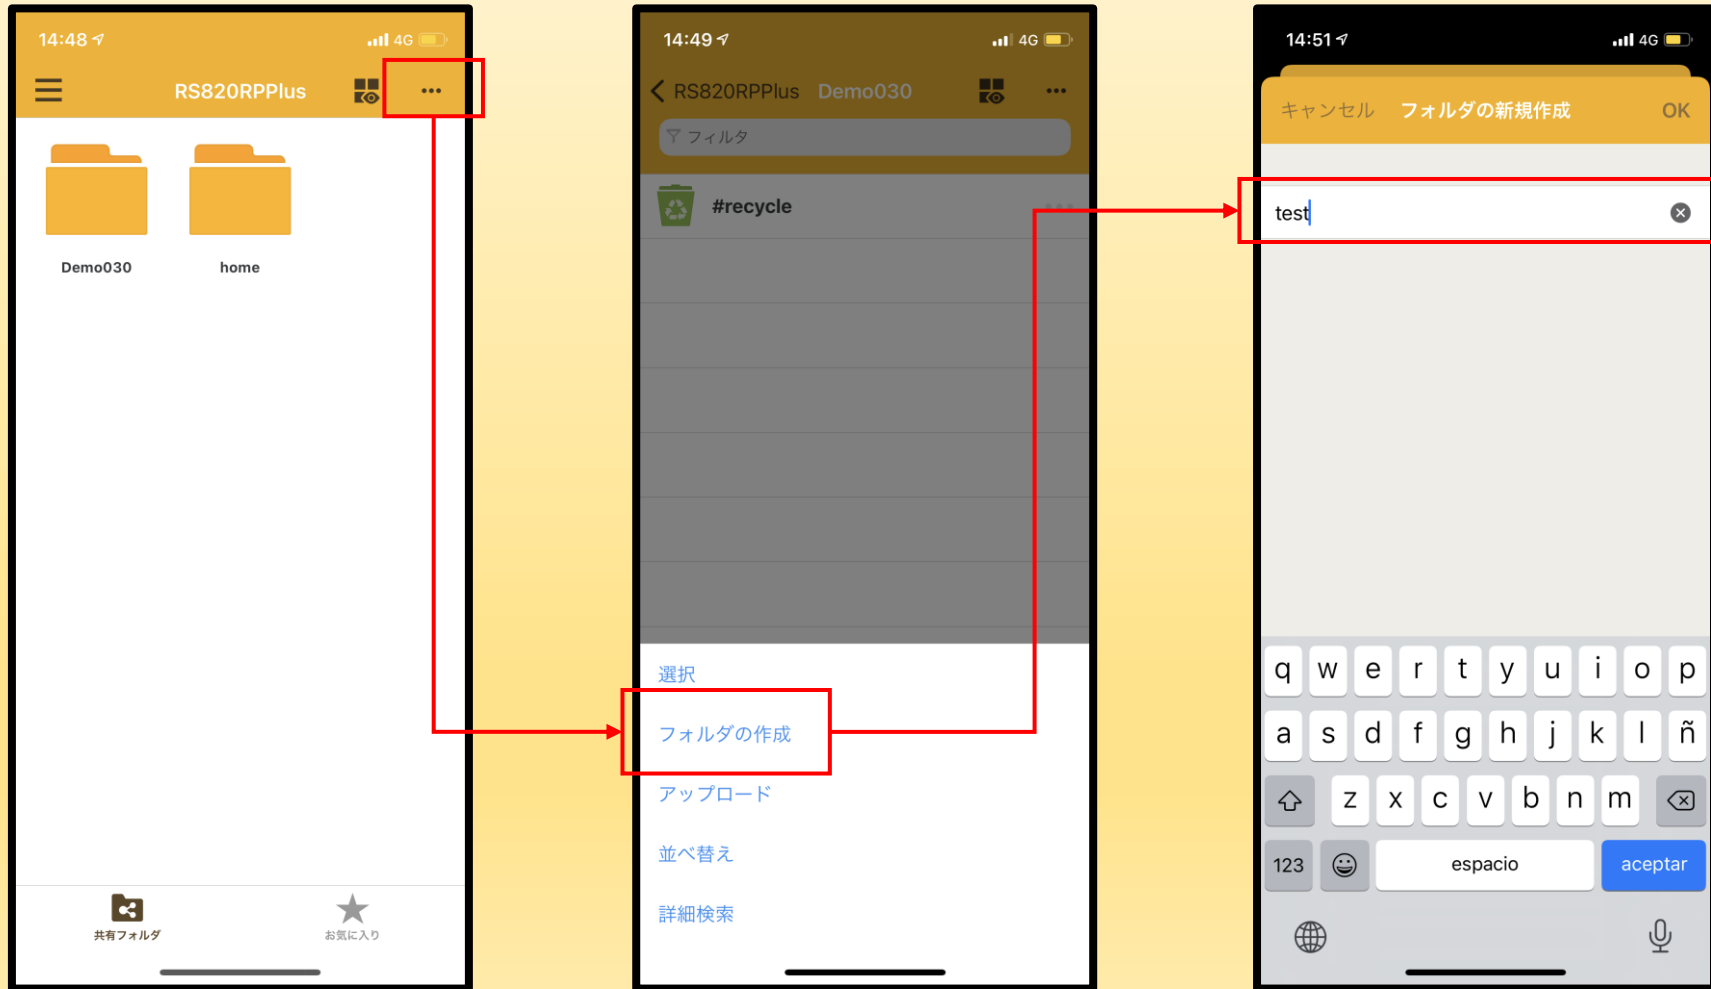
14:48 4G

RS820RPPlus ···

Demo030

home

共有フォルダ

お気に入り

14:49 4G

< RS820RPPlus Demo030 ···

フィルタ

#recycle

選択

フォルダの作成

アップロード

並べ替え

詳細検索

14:51 4G

キャンセル フォルダの新規作成 OK

test

q w e r t y u i o p

a s d f g h j k l ñ

z x c v b n m

123 espacio aceptar